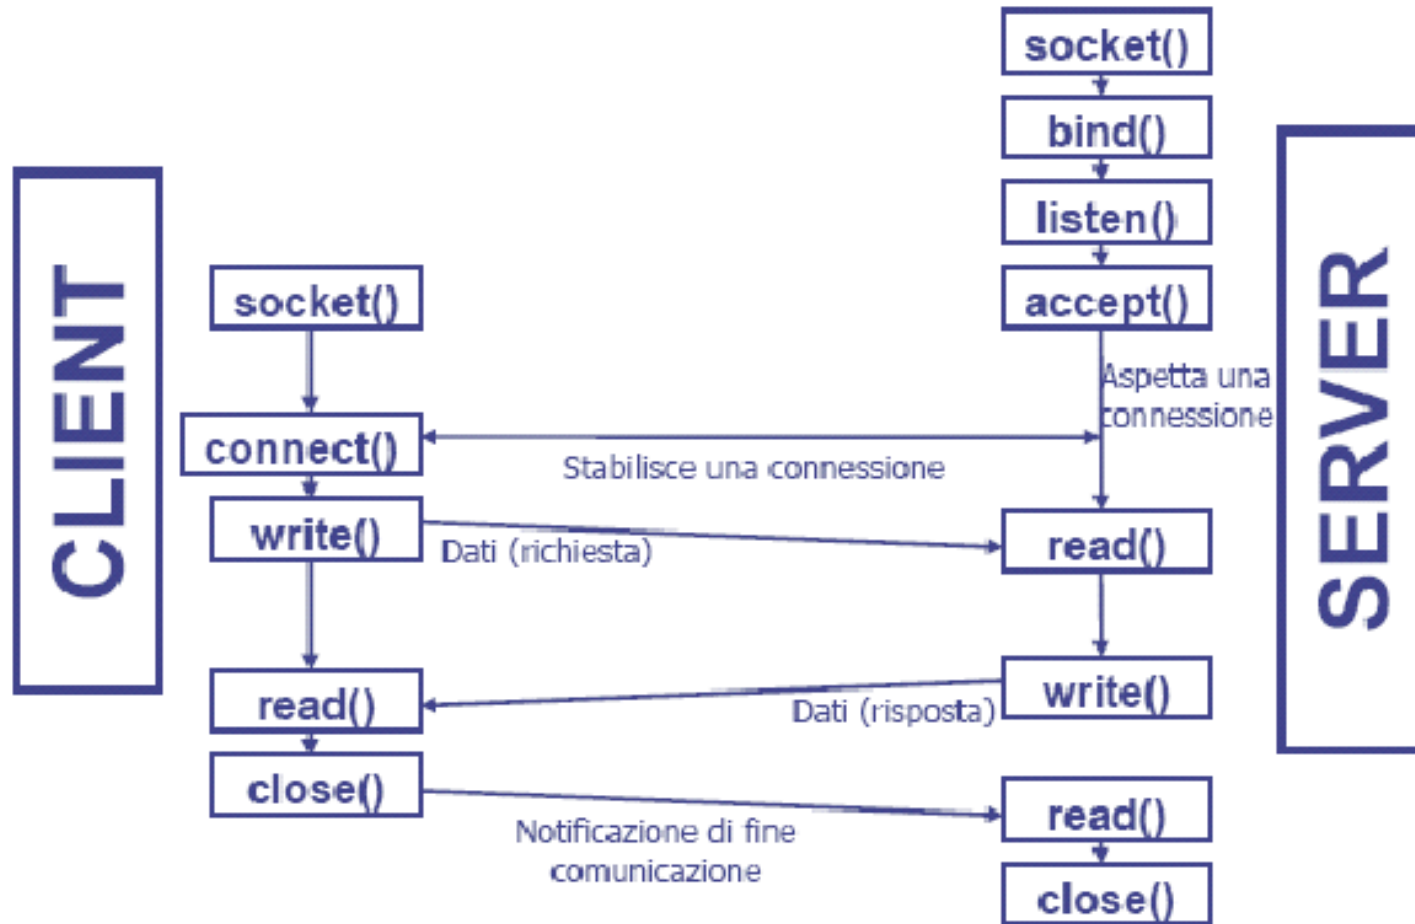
CLIENT

socket()

connect()

write()

read()

close()

socket()

bind()

listen()

accept()

Aspetta una connessione

Stabilisce una connessione

Dati (richiesta)

read()

write()

Dati (risposta)

Notificazione di fine comunicazione

read()

close()

SERVER